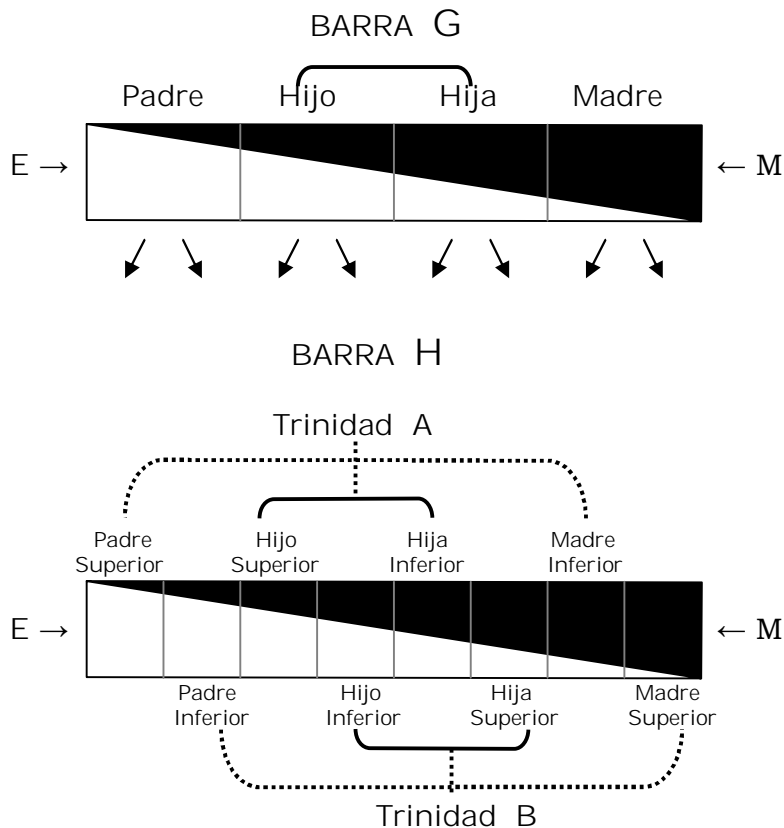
BARRA G

Padre Hijo Hija Madre

E → ← M

BARRA H

Trinidad A

Padre Superior

Hijo Superior

Hija Inferior

Madre Inferior

E → ← M

Padre Inferior

Hijo Inferior

Hija Superior

Madre Superior

Trinidad B